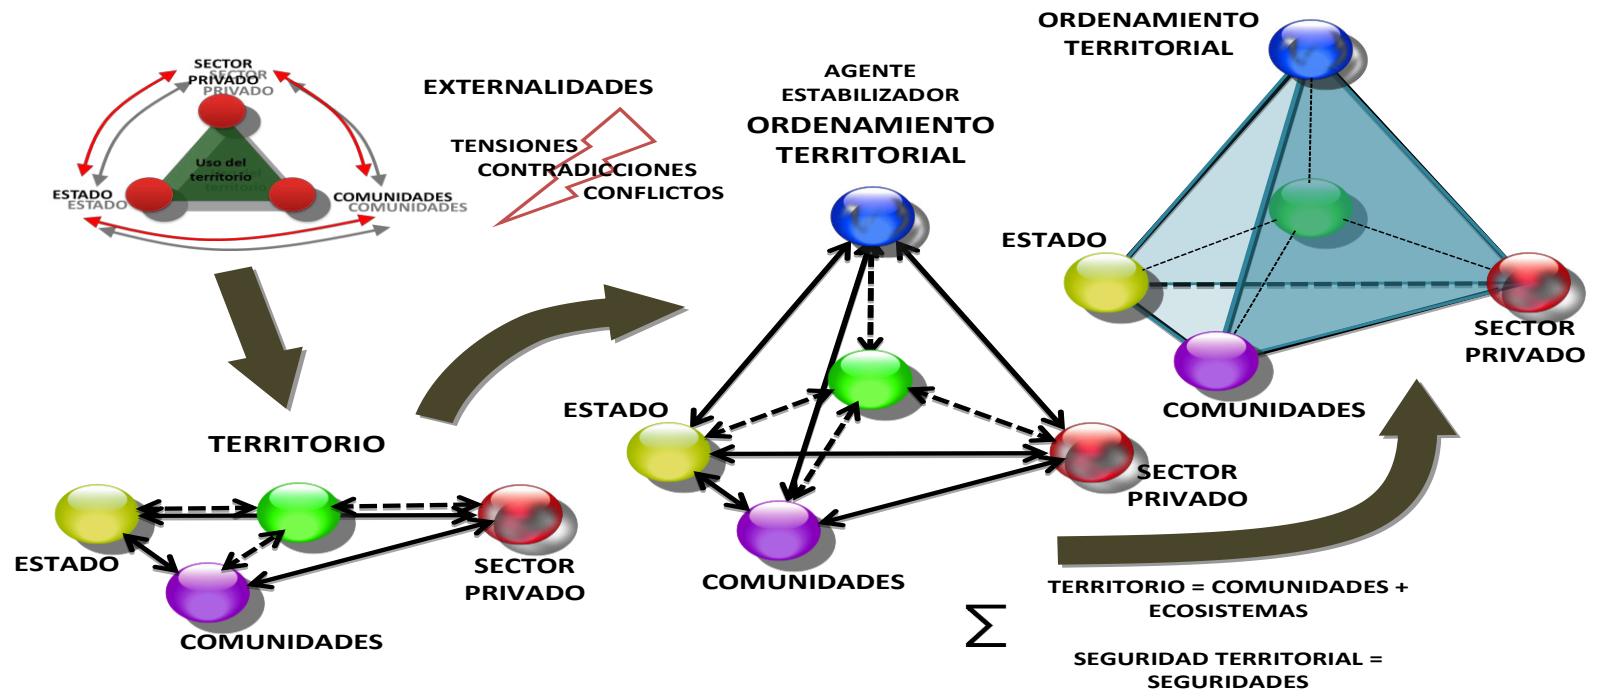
SECTOR PRIVADO
SECTOR PRIVADO
Uso del territorio
territorio
ESTADO
ESTADO
COMUNIDADES
COMUNIDADES

EXTERNALIDADES

TENSIONES
CONTRADICCIONES
CONFLICTOS

AGENTE ESTABILIZADOR
ORDENAMIENTO TERRITORIAL

ORDENAMIENTO TERRITORIAL

ESTADO

SECTOR PRIVADO

COMUNIDADES

TERRITORIO

ESTADO

SECTOR PRIVADO

COMUNIDADES

ESTADO

SECTOR PRIVADO

COMUNIDADES

$\sum$

TERRITORIO = COMUNIDADES + ECOSISTEMAS

SEGURIDAD TERRITORIAL = SEGURIDADES